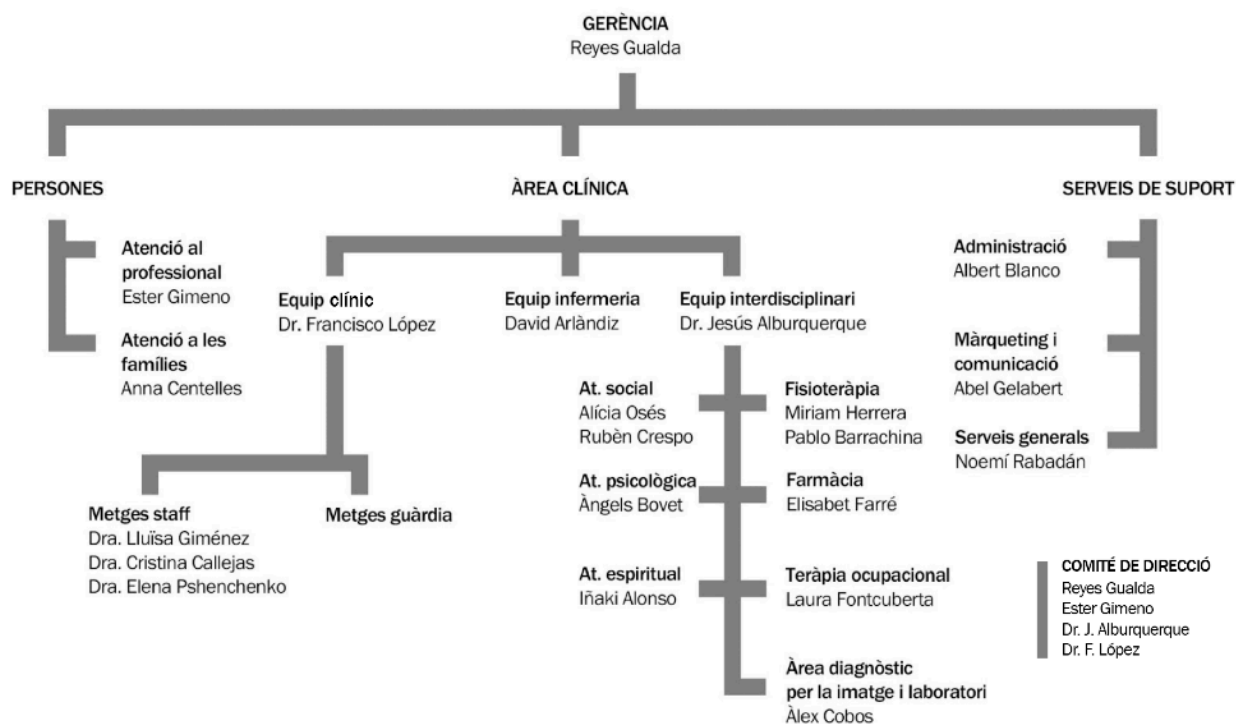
GERÈNCIA
Reyes Gualda

PERSONES

Atenció al professional
Ester Gimeno

Atenció a les famílies
Anna Centelles

ÀREA CLÍNICA

Equip clínic
Dr. Francisco López

Equip infermeria
David Arlàndiz

Equip interdisciplinari
Dr. Jesús Alburquerque

Metges staff
Dra. Lluïsa Giménez
Dra. Cristina Callejas
Dra. Elena Pshenchenko

Metges guàrdia

At. social
Alícia Osés
Rubèn Crespo

Fisioteràpia
Miriam Herrera
Pablo Barrachina

At. psicològica
Àngels Bovet

Farmàcia
Elisabet Farré

At. espiritual
Iñaki Alonso

Teràpia ocupacional
Laura Fontcuberta

Àrea diagnòstic per la imatge i laboratori
Àlex Cobos

SERVEIS DE SUPORT

Administració
Albert Blanco

Màrqueting i comunicació
Abel Gelabert

Serveis generals
Noemí Rabadán

COMITÉ DE DIRECCIÓ
Reyes Gualda
Ester Gimeno
Dr. J. Alburquerque
Dr. F. López